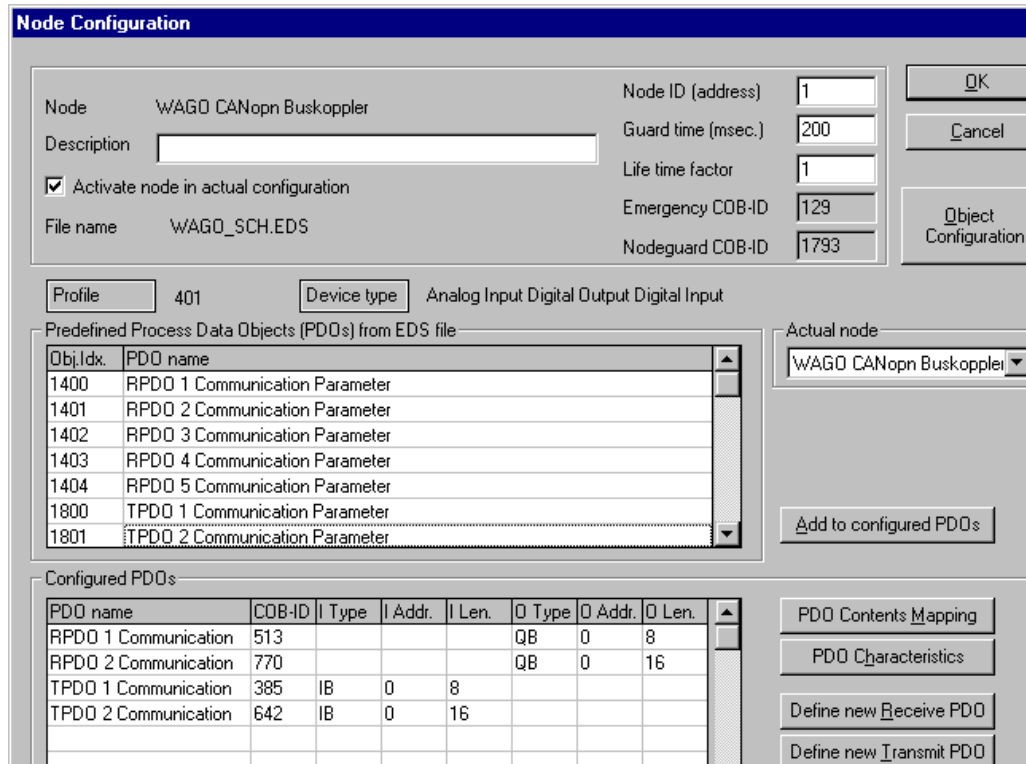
Node Configuration

Node WAGO CANopn Buskoppler
Description
☑ Activate node in actual configuration
File name WAGO_SCH.EDS

Node ID (address) 1
Guard time (msec.) 200
Life time factor 1
Emergency COB-ID 129
Nodeguard COB-ID 1793

OK
Cancel
Object Configuration

Profile 401
Device type Analog Input Digital Output Digital Input

Predefined Process Data Objects (PDOs) from EDS file

| Obj.Idx. | PDO name |
|---|---|
| 1400 | RPDO 1 Communication Parameter |
| 1401 | RPDO 2 Communication Parameter |
| 1402 | RPDO 3 Communication Parameter |
| 1403 | RPDO 4 Communication Parameter |
| 1404 | RPDO 5 Communication Parameter |
| 1800 | TPDO 1 Communication Parameter |
| 1801 | TPDO 2 Communication Parameter |

Actual node
WAGO CANopn Buskoppler

Add to configured PDOs

Configured PDOs

| PDO name | COB-ID | I Type | I Addr. | I Len. | O Type | O Addr. | O Len. |
|---|---|---|---|---|---|---|---|
| RPDO 1 Communication | 513 | | | | QB | 0 | 8 |
| RPDO 2 Communication | 770 | | | | QB | 0 | 16 |
| TPDO 1 Communication | 385 | IB | 0 | 8 | | | |
| TPDO 2 Communication | 642 | IB | 0 | 16 | | | |

PDO Contents Mapping
PDO Characteristics
Define new Receive PDO
Define new Transmit PDO